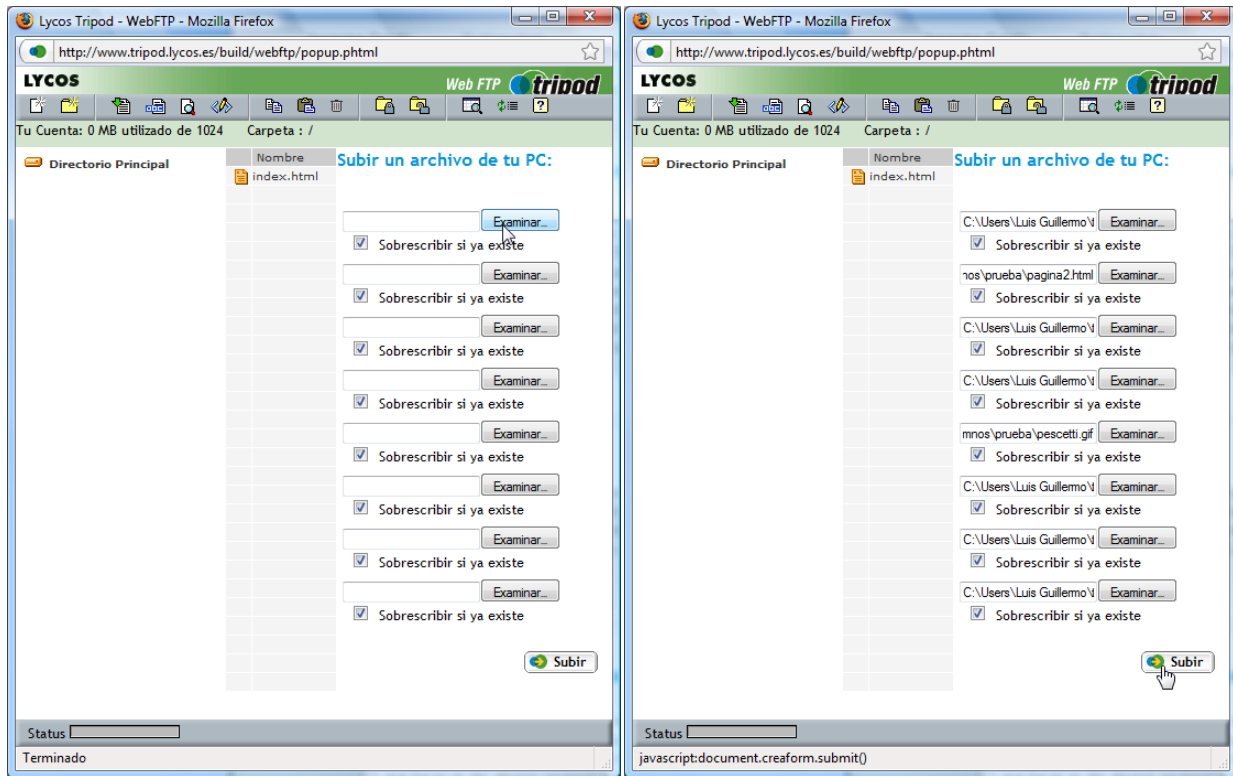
Lycos Tripod - WebFTP - Mozilla Firefox

http://www.tripod.lycos.es/build/webftp/popup.phtml

LYCOS

Web FTP tripod

Tu Cuenta: 0 MB utilizado de 1024 Carpeta : /

Directorio Principal

Nombre

index.html

Subir un archivo de tu PC:

Examinar...
Sobrescribir si ya existe
Examinar...
Sobrescribir si ya existe
Examinar...
Sobrescribir si ya existe
Examinar...
Sobrescribir si ya existe
Examinar...
Sobrescribir si ya existe
Examinar...
Sobrescribir si ya existe
Examinar...
Sobrescribir si ya existe
Examinar...
Sobrescribir si ya existe

Subir

Status

Terminado

Lycos Tripod - WebFTP - Mozilla Firefox

http://www.tripod.lycos.es/build/webftp/popup.phtml

LYCOS

Web FTP tripod

Tu Cuenta: 0 MB utilizado de 1024 Carpeta : /

Directorio Principal

Nombre

index.html

Subir un archivo de tu PC:

C:\Users\Luis Guillermo\ Examinar...
Sobrescribir si ya existe
nos\prueba\pagina2.html Examinar...
Sobrescribir si ya existe
C:\Users\Luis Guillermo\ Examinar...
Sobrescribir si ya existe
C:\Users\Luis Guillermo\ Examinar...
Sobrescribir si ya existe
mnos\prueba\pescetti.gif Examinar...
Sobrescribir si ya existe
C:\Users\Luis Guillermo\ Examinar...
Sobrescribir si ya existe
C:\Users\Luis Guillermo\ Examinar...
Sobrescribir si ya existe
C:\Users\Luis Guillermo\ Examinar...
Sobrescribir si ya existe

Subir

Status

javascript:document.creaform.submit()